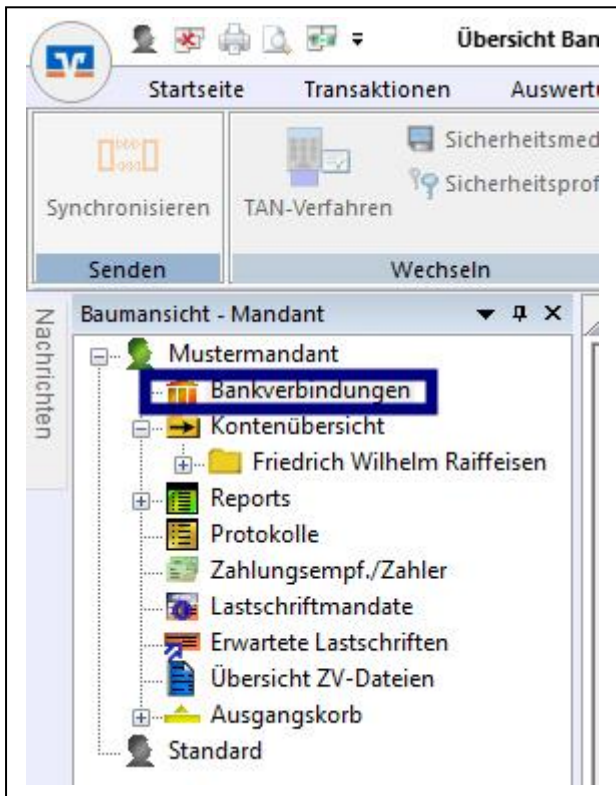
Übersicht Ban

Startseite Transaktionen Auswert

Synchronisieren

TAN-Verfahren

Sicherheitsmed

Sicherheitsprof

Senden

Wechseln

Nachrichten

Baumansicht - Mandant

Mustermandant

Bankverbindungen

Kontenübersicht

Friedrich Wilhelm Raiffeisen

Reports

Protokolle

Zahlungsempf./Zahler

Lastschriftmandate

Erwartete Lastschriften

Übersicht ZV-Dateien

Ausgangskorb

Standard